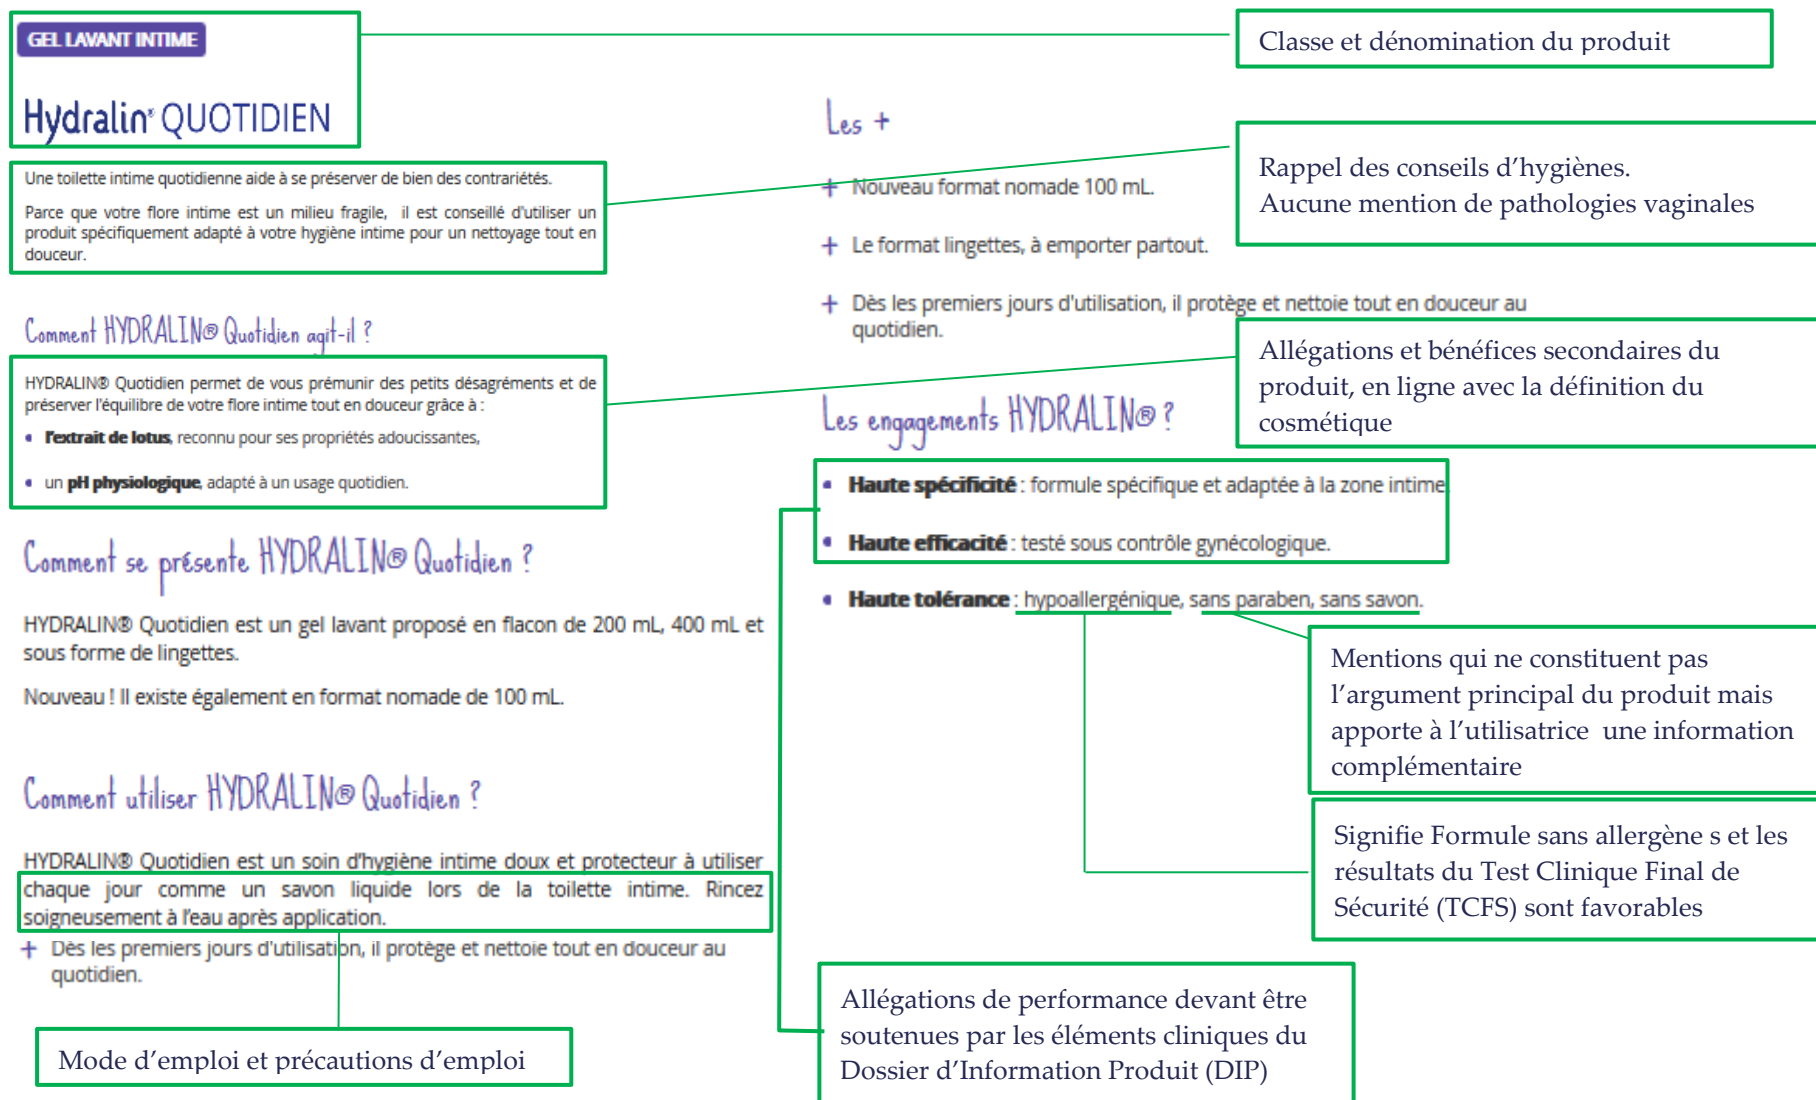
GEL LAVANT INTIME

Hydralin® QUOTIDIEN

Une toilette intime quotidienne aide à se préserver de bien des contrariétés.

Parce que votre flore intime est un milieu fragile, il est conseillé d'utiliser un produit spécifiquement adapté à votre hygiène intime pour un nettoyage tout en douceur.

Comment HYDRALIN® Quotidien agit-il ?

HYDRALIN® Quotidien permet de vous prémunir des petits désagréments et de préserver l'équilibre de votre flore intime tout en douceur grâce à :

• l'extrait de lotus, reconnu pour ses propriétés adoucissantes,

• un pH physiologique, adapté à un usage quotidien.

Comment se présente HYDRALIN® Quotidien ?

HYDRALIN® Quotidien est un gel lavant proposé en flacon de 200 mL, 400 mL et sous forme de lingettes.

Nouveau ! Il existe également en format nomade de 100 mL.

Comment utiliser HYDRALIN® Quotidien ?

HYDRALIN® Quotidien est un soin d'hygiène intime doux et protecteur à utiliser chaque jour comme un savon liquide lors de la toilette intime. Rincez soigneusement à l'eau après application.

+ Dès les premiers jours d'utilisation, il protège et nettoie tout en douceur au quotidien.

Mode d'emploi et précautions d'emploi

Classe et dénomination du produit

Les +

+ Nouveau format nomade 100 mL.

+ Le format lingettes, à emporter partout.

+ Dès les premiers jours d'utilisation, il protège et nettoie tout en douceur au quotidien.

Rappel des conseils d'hygiènes.
Aucune mention de pathologies vaginales

Allégations et bénéfices secondaires du produit, en ligne avec la définition du cosmétique

Les engagements HYDRALIN® ?

• Haute spécificité : formule spécifique et adaptée à la zone intime

• Haute efficacité : testé sous contrôle gynécologique.

• Haute tolérance : hypoallergénique, sans paraben, sans savon.

Mentions qui ne constituent pas l'argument principal du produit mais apporte à l'utilisatrice une information complémentaire

Signifie Formule sans allergène s et les résultats du Test Clinique Final de Sécurité (TCFS) sont favorables

Allégations de performance devant être soutenues par les éléments cliniques du Dossier d'Information Produit (DIP)